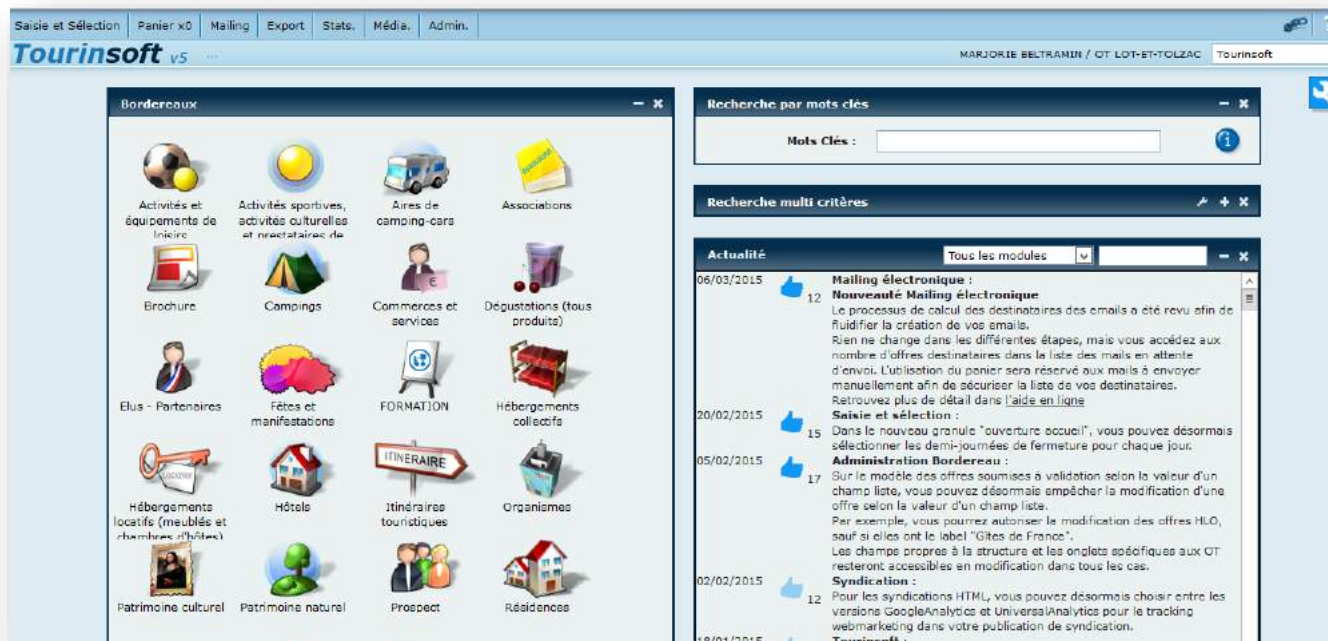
Saisie et Sélection | Panier x0 | Mailing | Export | Stats. | Média. | Admin.

Tourinsoft v5

MARJORIE BELTRAMIN / OT LOT-ET-TOLZAC Tourinsoft

Bordereaux

Activités et équipements de loisirs
Activités sportives, activités culturelles et prestataires de
Aires de camping-cars
Associations
Brochure
Campings
Commerces et services
Dégustations (tous produits)
Elus - Partenaires
Fêtes et manifestations
FORMATION
Hébergements collectifs
Hébergements locatifs (meublés et chambres d'hôtes)
Hôtels
Itinéraires touristiques
Organismes
Patrimoine culturel
Patrimoine naturel
Prospect
Résidences

ITINERAIRE

Recherche par mots clés

Mots Clés :

Recherche multi critères

Actualité
Tous les modules

06/03/2015 12
Mailing électronique :
Nouveauté Mailing électronique
Le processus de calcul des destinataires des emails a été revu afin de fluidifier la création de vos emails.
Rien ne change dans les différentes étapes, mais vous accédez aux nombre d'offres destinataires dans la liste des mails en attente d'envoi. L'utilisation du panier sera réservé aux mails à envoyer manuellement afin de sécuriser la liste de vos destinataires.
Retrouvez plus de détail dans l'aide en ligne

20/02/2015 15
Saisie et sélection :
Dans le nouveau granule "ouverture accueil", vous pouvez désormais sélectionner les demi-journées de fermeture pour chaque jour.

05/02/2015 17
Administration Bordereau :
Sur le modèle des offres soumises à validation selon la valeur d'un champ liste, vous pouvez désormais empêcher la modification d'une offre selon la valeur d'un champ liste.
Par exemple, vous pourrez autoriser la modification des offres HLO, sauf si elles ont le label "Gîtes de France".
Les champs propres à la structure et les onglets spécifiques aux OT resteront accessibles en modification dans tous les cas.

02/02/2015 12
Syndication :
Pour les syndications HTML, vous pouvez désormais choisir entre les versions GoogleAnalytics et UniversalAnalytics pour le tracking webmarketing dans votre publication de syndication.

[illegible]
Tourinsoft :